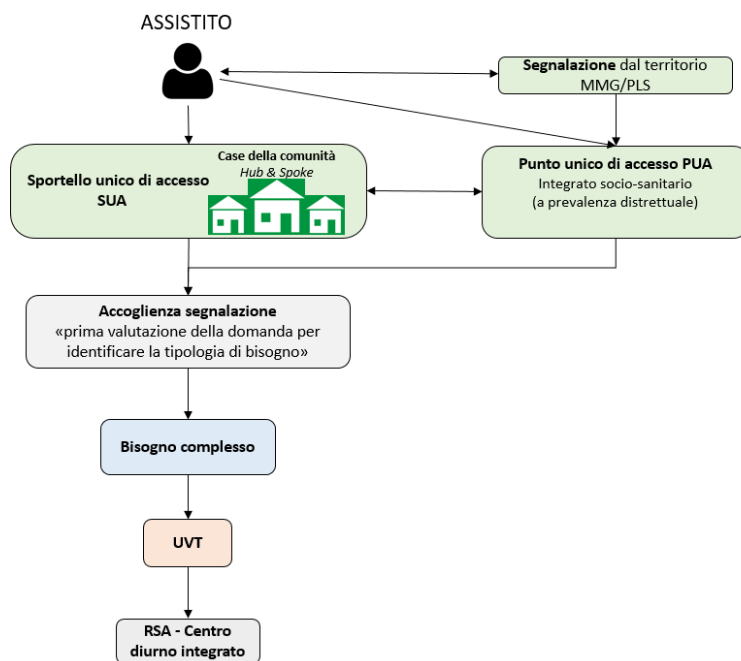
ASSISTITO

Segnalazione dal territorio MMG/PLS

Sportello unico di accesso SUA

Case della comunità
Hub & Spoke

Punto unico di accesso PUA
Integrato socio-sanitario
(a prevalenza distrettuale)

Accoglienza segnalazione
«prima valutazione della domanda per identificare la tipologia di bisogno»

Bisogno complesso

UVT

RSA - Centro diurno integrato